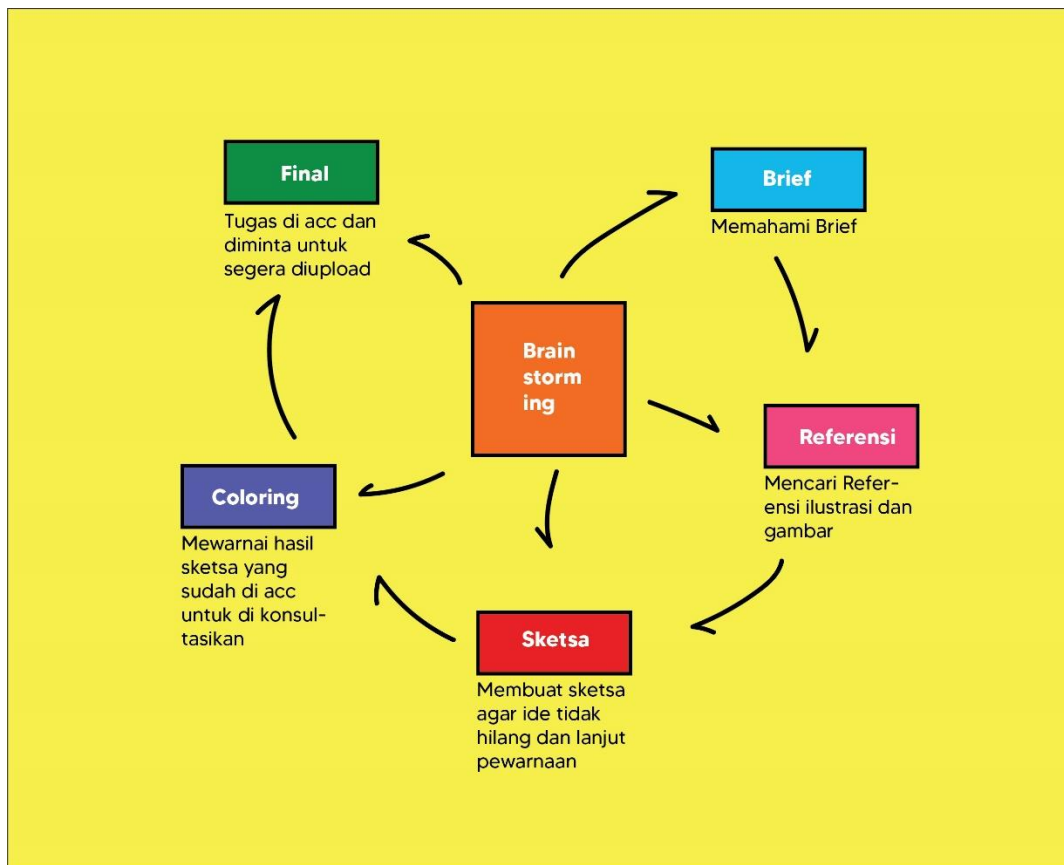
Final

Tugas di acc dan diminta untuk segera diupload

Brief

Memahami Brief

Brain storm ing

Referensi

Mencari Referensi ilustrasi dan gambar

Coloring

Mewarnai hasil sketsa yang sudah di acc untuk di konsultasikan

Sketsa

Membuat sketsa agar ide tidak hilang dan lanjut pewarnaan